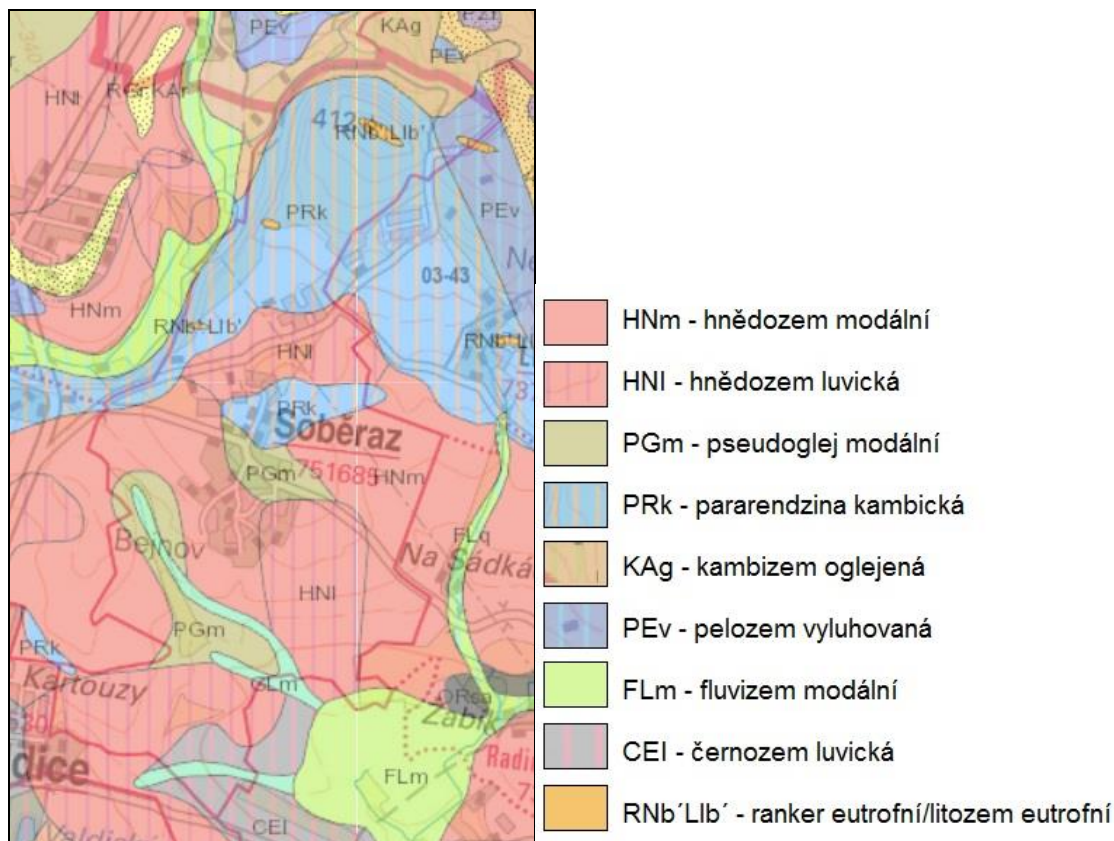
PEv
KAg
PEv
HNl
RGr KAr
412
RNb'Llb'
PRk
PEv
03-43
HNm
RNb'Llb'
HNl
RNb'L
PRk
Soběraz
PGm
751685
HNm
FLq
Bejnov
Na Sádká
HNl
PGm
PRk
Kartouzy
CLm
ORg
Žabí
dice
Radi
FLm
CEl

HNm - hnědozem modální
HNl - hnědozem luvická
PGm - pseudoglej modální
PRk - pararendzina kambická
KAg - kambizem oglejená
PEv - pelozem vyluhovaná
FLm - fluvizem modální
CEl - černozem luvická
RNb´Llb´ - ranker eutrofní/litozem eutrofní